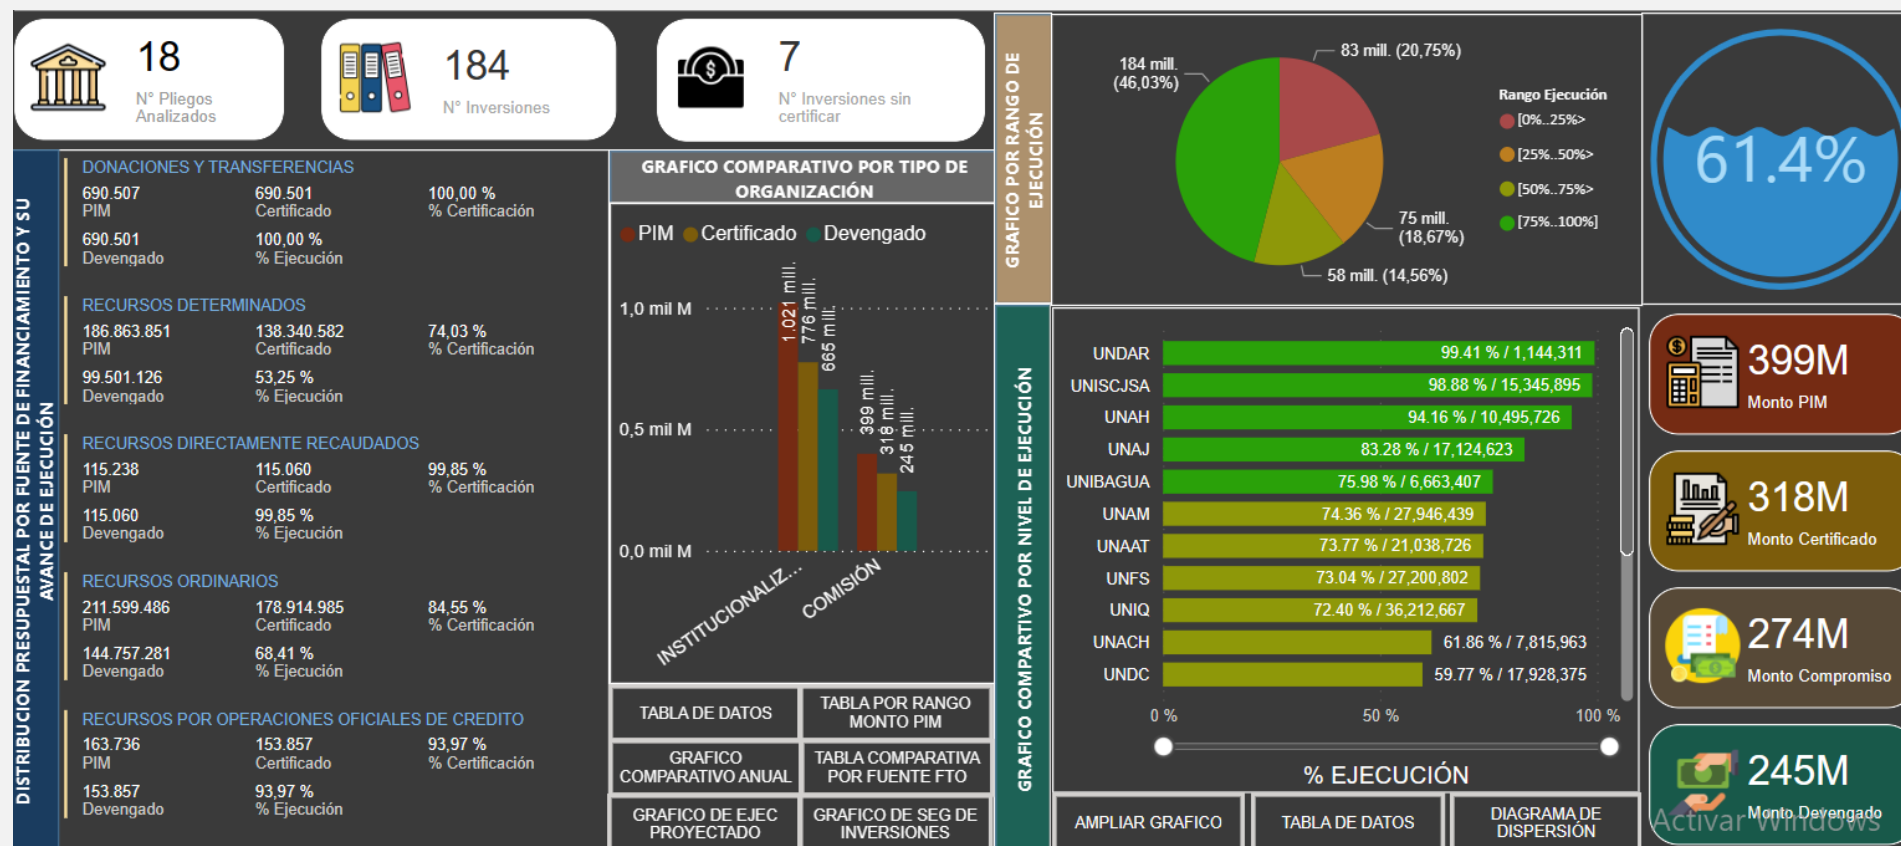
18
N° Pliegos Analizados

184
N° Inversiones

7
N° Inversiones sin certificar

DISTRIBUCION PRESUPUESTAL POR FUENTE DE FINANCIAMIENTO Y SU AVANCE DE EJECUCIÓN

DONACIONES Y TRANSFERENCIAS
690.507 PIM
690.501 Certificado
100,00 % % Certificación
690.501 Devengado
100,00 % % Ejecución

RECURSOS DETERMINADOS
186.863.851 PIM
138.340.582 Certificado
74,03 % % Certificación
99.501.126 Devengado
53,25 % % Ejecución

RECURSOS DIRECTAMENTE RECAUDADOS
115.238 PIM
115.060 Certificado
99,85 % % Certificación
115.060 Devengado
99,85 % % Ejecución

RECURSOS ORDINARIOS
211.599.486 PIM
178.914.985 Certificado
84,55 % % Certificación
144.757.281 Devengado
68,41 % % Ejecución

RECURSOS POR OPERACIONES OFICIALES DE CREDITO
163.736 PIM
153.857 Certificado
93,97 % % Certificación
153.857 Devengado
93,97 % % Ejecución

GRAFICO COMPARATIVO POR TIPO DE ORGANIZACIÓN
PIM Certificado Devengado
1,0 mil M
0,5 mil M
0,0 mil M
1.021 mill.
776 mill.
665 mill.
399 mill.
318 mill.
245 mill.
INSTITUCIONALIZ...
COMISIÓN

TABLA DE DATOS
TABLA POR RANGO MONTO PIM
GRAFICO COMPARATIVO ANUAL
TABLA COMPARATIVA POR FUENTE FTO
GRAFICO DE EJEC PROYECTADO
GRAFICO DE SEG DE INVERSIONES

GRAFICO POR RANGO DE EJECUCIÓN
184 mill. (46,03%)
83 mill. (20,75%)
75 mill. (18,67%)
58 mill. (14,56%)
Rango Ejecución
[0%..25%>
[25%..50%>
[50%..75%>
[75%..100%]

61.4%

GRAFICO COMPARTIVO POR NIVEL DE EJECUCIÓN
UNDAR 99.41 % / 1,144,311
UNISCJSA 98.88 % / 15,345,895
UNAH 94.16 % / 10,495,726
UNAJ 83.28 % / 17,124,623
UNIBAGUA 75.98 % / 6,663,407
UNAM 74.36 % / 27,946,439
UNAAT 73.77 % / 21,038,726
UNFS 73.04 % / 27,200,802
UNIQ 72.40 % / 36,212,667
UNACH 61.86 % / 7,815,963
UNDC 59.77 % / 17,928,375
0 %
50 %
100 %
% EJECUCIÓN

AMPLIAR GRAFICO
TABLA DE DATOS
DIAGRAMA DE DISPERSIÓN

399M Monto PIM
318M Monto Certificado
274M Monto Compromiso
245M Monto Devengado
Activar Windows